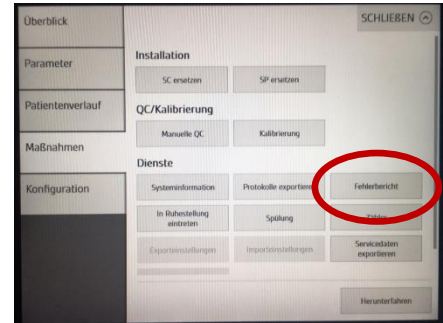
Überblick

Parameter

Patientenverlauf

Maßnahmen

Konfiguration

SCHLIEßEN

Installation

SC ersetzen

SP ersetzen

QC/Kalibrierung

Manuelle QC

Kalibrierung

Dienste

Systeminformation

Protokolle exportieren

Fehlerbericht

In Ruhestellung eintreten

Spülung

Zähler

Exporteinstellungen

Importeinstellungen

Servicedaten exportieren

Herunterfahren